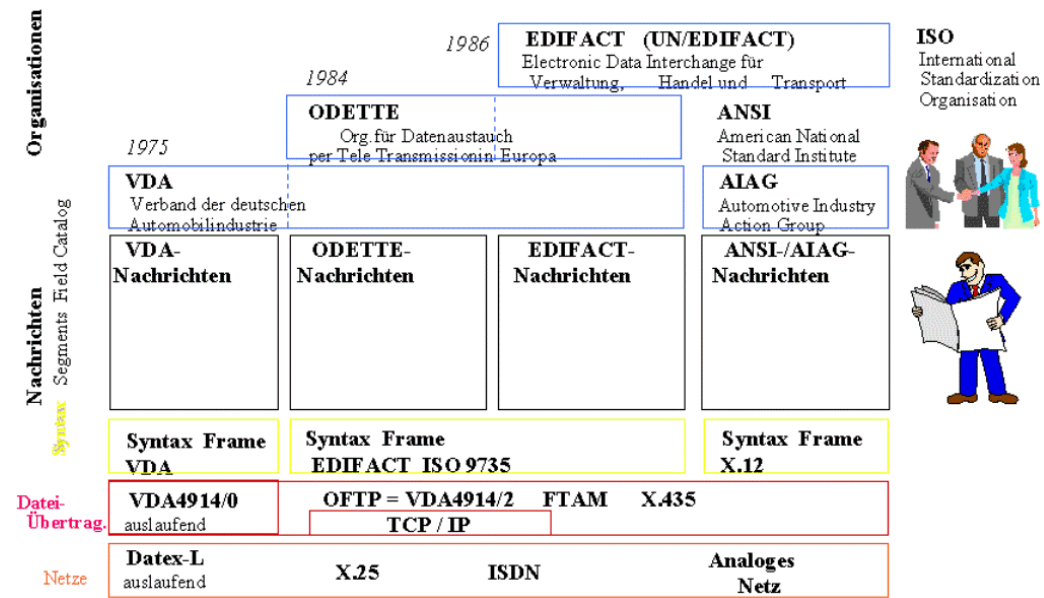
Organisationen

1986 EDIFACT (UN/EDIFACT)
Electronic Data Interchange für Verwaltung, Handel und Transport

ISO
International Standardization Organisation

1984
ODETTE
Org. für Datenaustauch per Tele Transmissionin Europa

ANSI
American National Standard Institute

1975
VDA
Verband der deutschen Automobilindustrie

AIAG
Automotive Industry Action Group

Nachrichten Segments Field Catalog

VDA-Nachrichten

ODETTE-Nachrichten

EDIFACT-Nachrichten

ANSI-/AIAG-Nachrichten

Syntax

Syntax Frame VDA

Syntax Frame EDIFACT ISO 9735

Syntax Frame X.12

Datei-Übertrag.

VDA4914/0 auslaufend

OFTP = VDA4914/2 FTAM X.435

TCP / IP

Netze

Datex-L auslaufend

X.25

ISDN

Analoges Netz